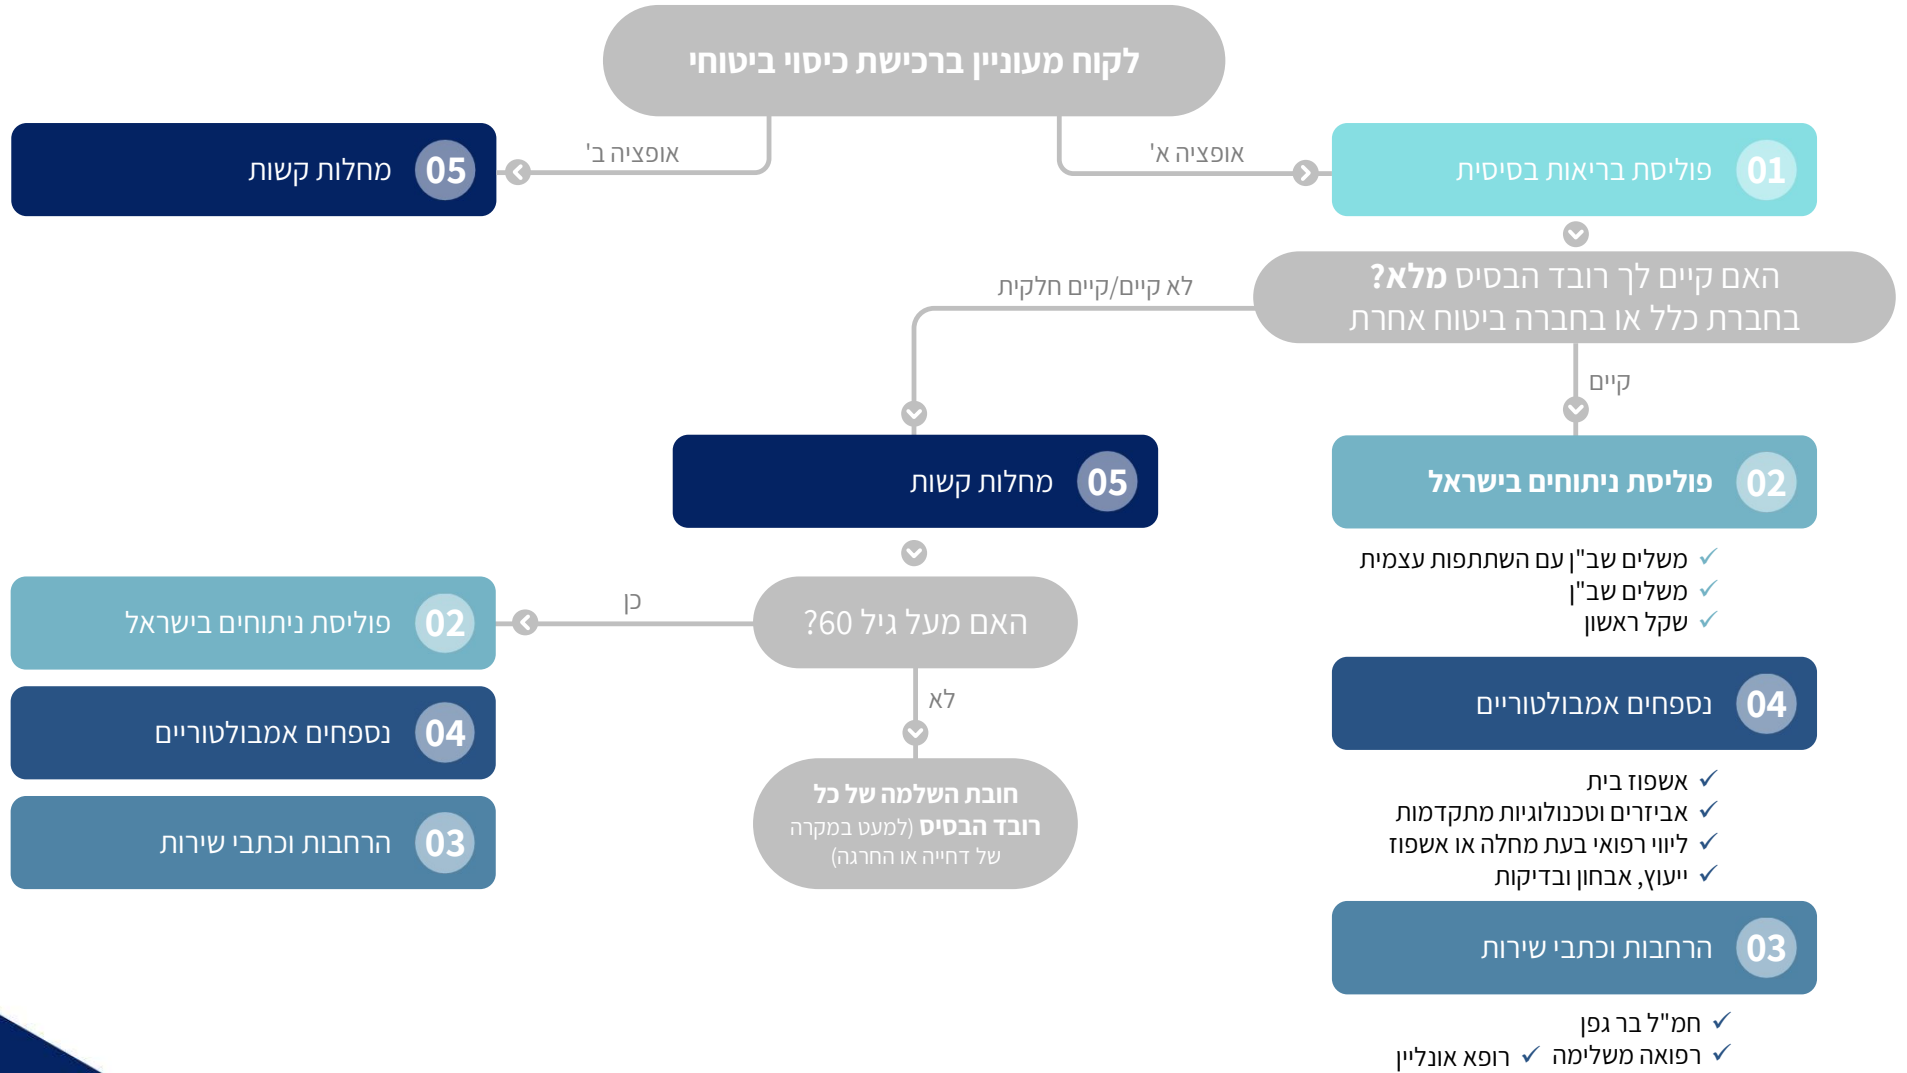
לקוח מעוניין ברכישת כיסוי ביטוחי

אופציה א'

אופציה ב'

01 פוליסת בריאות בסיסית

05 מחלות קשות

האם קיים לך רובד הבסיס **מלא?**
בחברת כלל או בחברה ביטוח אחרת

לא קיים/קיים חלקית

קיים

02 פוליסת ניתוחים בישראל

✓ משלים שב"ן עם השתתפות עצמית
✓ משלים שב"ן
✓ שקל ראשון

05 מחלות קשות

האם מעל גיל 60?

כן

לא

02 פוליסת ניתוחים בישראל

04 נספחים אמבולטוריים

03 הרחבות וכתבי שירות

חובת השלמה של כל **רובד הבסיס** (למעט במקרה של דחייה או החרגה)

04 נספחים אמבולטוריים

✓ אשפוז בית
✓ אביזרים וטכנולוגיות מתקדמות
✓ ליווי רפואי בעת מחלה או אשפוז
✓ ייעוץ, אבחון ובדיקות

03 הרחבות וכתבי שירות

✓ חמ"ל בר גפן
✓ רפואה משלימה ✓ רופא אונליין